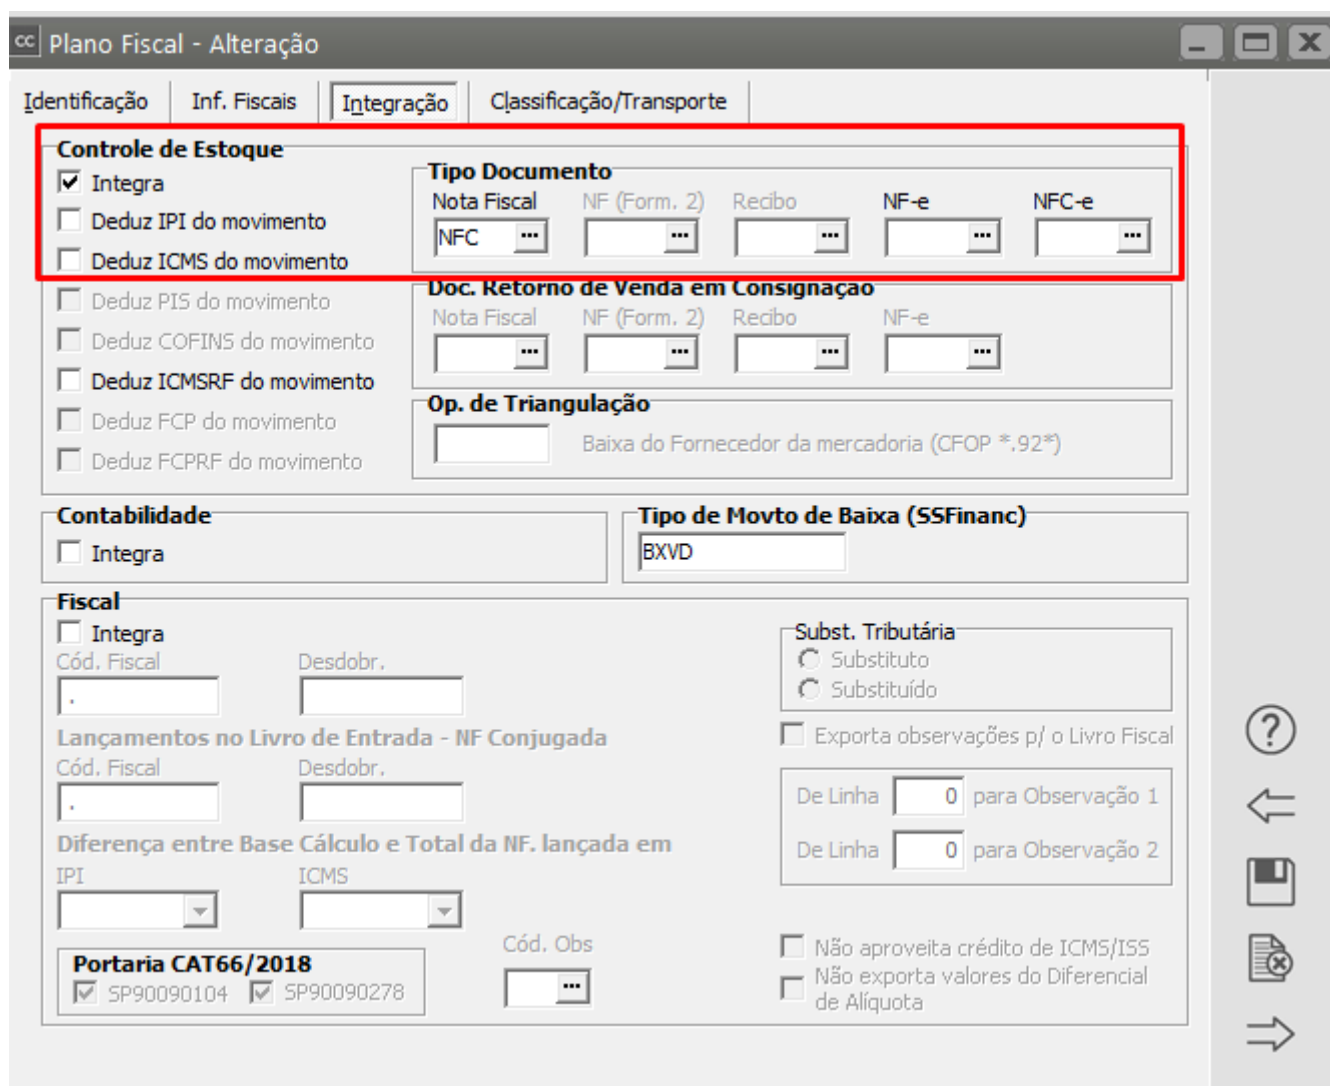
CC Plano Fiscal - Alteração

Identificação | Inf. Fiscais | Integração | Classificação/Transporte

Controle de Estoque
Integra
Deduz IPI do movimento
Deduz ICMS do movimento
Deduz PIS do movimento
Deduz COFINS do movimento
Deduz ICMSRF do movimento
Deduz FCP do movimento
Deduz FCPRF do movimento

Tipo Documento
Nota Fiscal NF (Form. 2) Recibo NF-e NFC-e
NFC ... ... ... ... ...

Doc. Retorno de Venda em Consignaçao
Nota Fiscal NF (Form. 2) Recibo NF-e
... ... ... ...

Op. de Triangulação
Baixa do Fornecedor da mercadoria (CFOP *.92*)

Contabilidade
Integra

Tipo de Movto de Baixa (SSFinanc)
BXVD

Fiscal
Integra
Cód. Fiscal Desdobr.
.

Subst. Tributária
Substituto
Substituído

Exporta observações p/ o Livro Fiscal

Lançamentos no Livro de Entrada - NF Conjugada
Cód. Fiscal Desdobr.
.

De Linha 0 para Observação 1
De Linha 0 para Observação 2

Diferença entre Base Cálculo e Total da NF. lançada em
IPI ICMS

Portaria CAT66/2018
SP90090104 SP90090278

Cód. Obs
...

Não aproveita crédito de ICMS/ISS
Não exporta valores do Diferencial de Alíquota